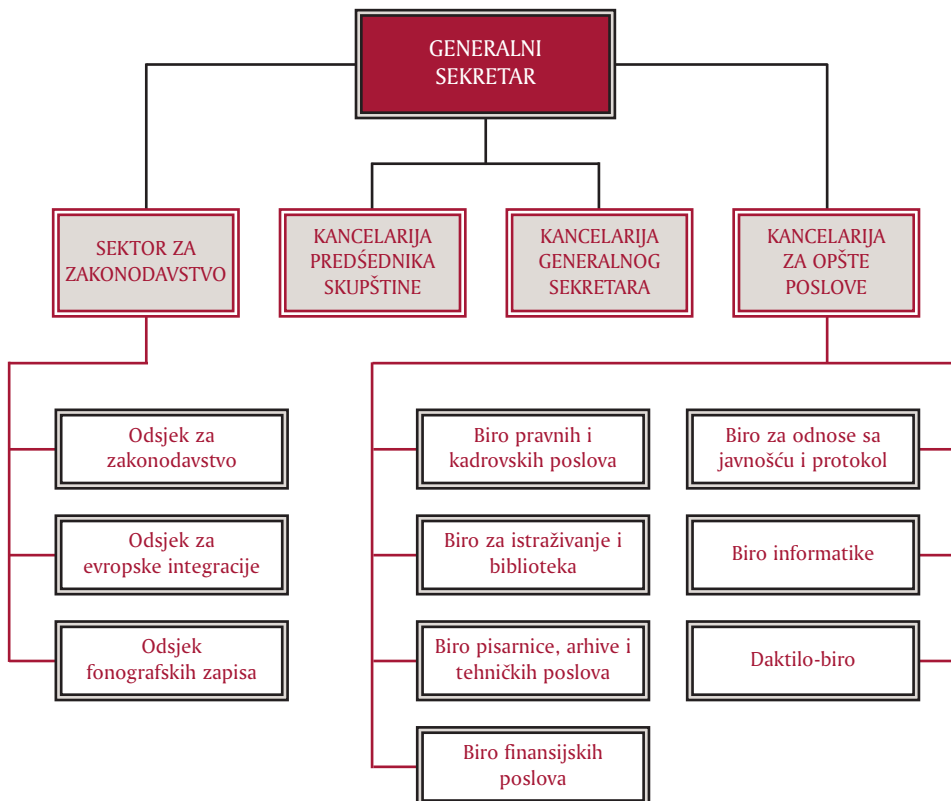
GENERALNI SEKRETAR

SEKTOR ZA ZAKONODAVSTVO

KANCELARIJA PREDSEDNIKA SKUPŠTINE

KANCELARIJA GENERALNOG SEKRETARA

KANCELARIJA ZA OPŠTE POSLOVE

Odsjek za zakonodavstvo

Odsjek za evropske integracije

Odsjek fonografskih zapisa

Biro pravnih i kadrovskih poslova

Biro za istraživanje i biblioteka

Biro pisarnice, arhive i tehničkih poslova

Biro finansijskih poslova

Biro za odnose sa javnošću i protokol

Biro informatike

Daktilo-biro